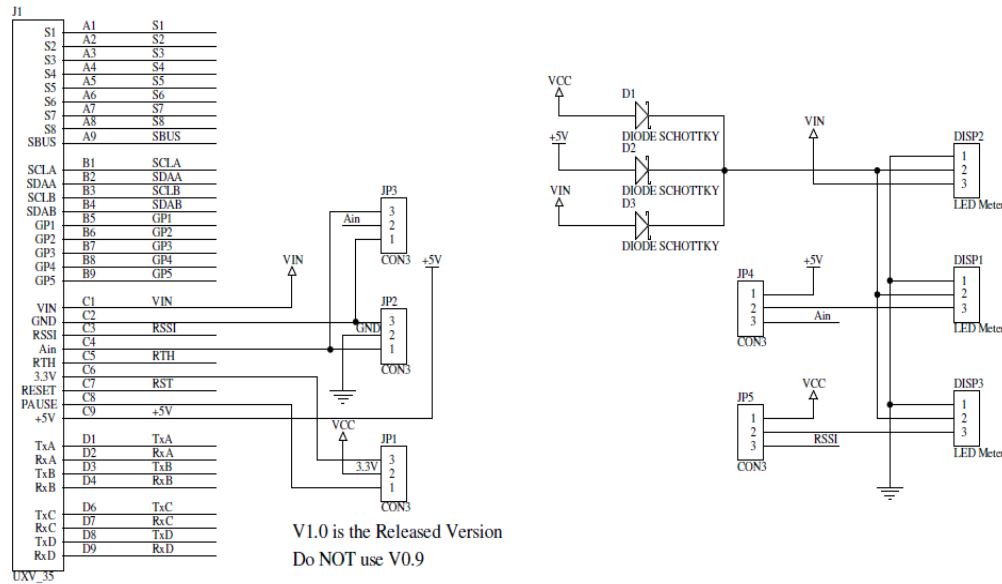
J1

S1 A1 S1
S2 A2 S2
S3 A3 S3
S4 A4 S4
S5 A5 S5
S6 A6 S6
S7 A7 S7
S8 A8 S8
SBUS A9 SBUS

SCLA B1 SCLA
SDAA B2 SDAA
SCLB B3 SCLB
SDAB B4 SDAB
GP1 B5 GP1
GP2 B6 GP2
GP3 B7 GP3
GP4 B8 GP4
GP5 B9 GP5

VIN C1 VIN
GND C2
RSSI C3 RSSI
Ain C4
RTH C5 RTH
3.3V C6
RESET C7 RST
PAUSE C8
+5V C9 +5V

TxA D1 TxA
RxA D2 RxA
TxB D3 TxB
RxB D4 RxB

TxC D6 TxC
RxC D7 RxC
TxD D8 TxD
RxD D9 RxD

UXV_35

VIN
+5V

JP3
Ain
3
2
1
CON3

JP2
GND
3
2
1
CON3

VCC
JP1
3.3V
3
2
1
CON3

V1.0 is the Released Version
Do NOT use V0.9

VCC
D1
DIODE SCHOTTKY
+5V
D2
DIODE SCHOTTKY
VIN
D3
DIODE SCHOTTKY

VIN

DISP2
1
2
3
LED Meter

JP4
+5V
1
2
3
Ain
CON3

DISP1
1
2
3
LED Meter

JP5
VCC
1
2
3
RSSI
CON3

DISP3
1
2
3
LED Meter